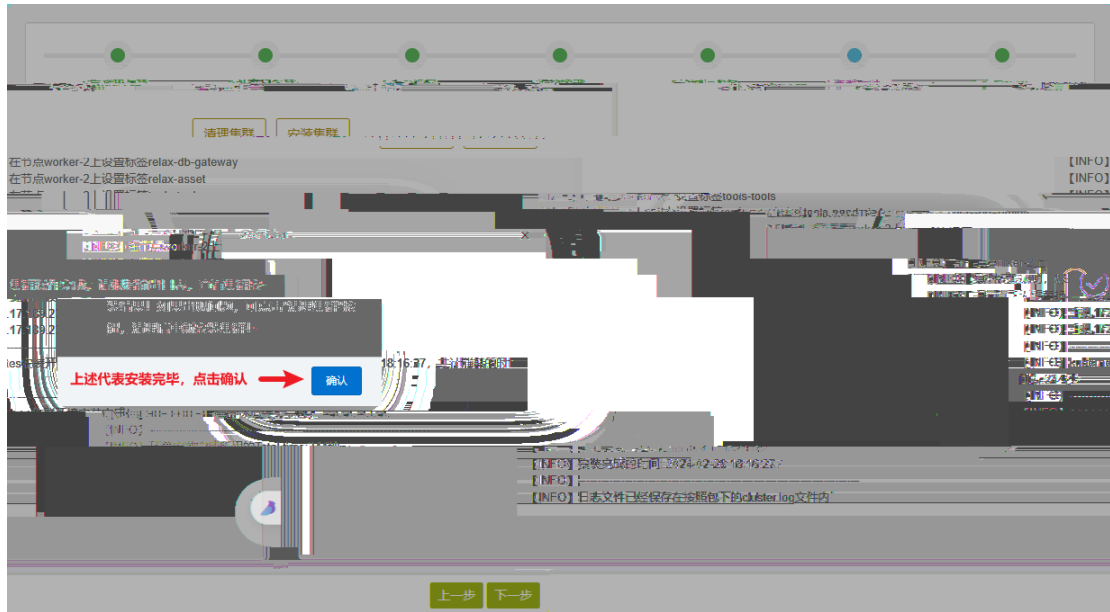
清理集群
安装集群
在节点worker-2上设置标签relax-db-gateway
在节点worker-2上设置标签relax-asset
【INFO】
【INFO】
设置标签tools-tools
上述代表安装完毕，点击确认
确认
18:16:27
【INFO】
【INFO】安装完成时间：2024-02-28 18:16:27
【INFO】
【INFO】日志文件已经保存在安装包下的cluster.log文件内
上一步
下一步